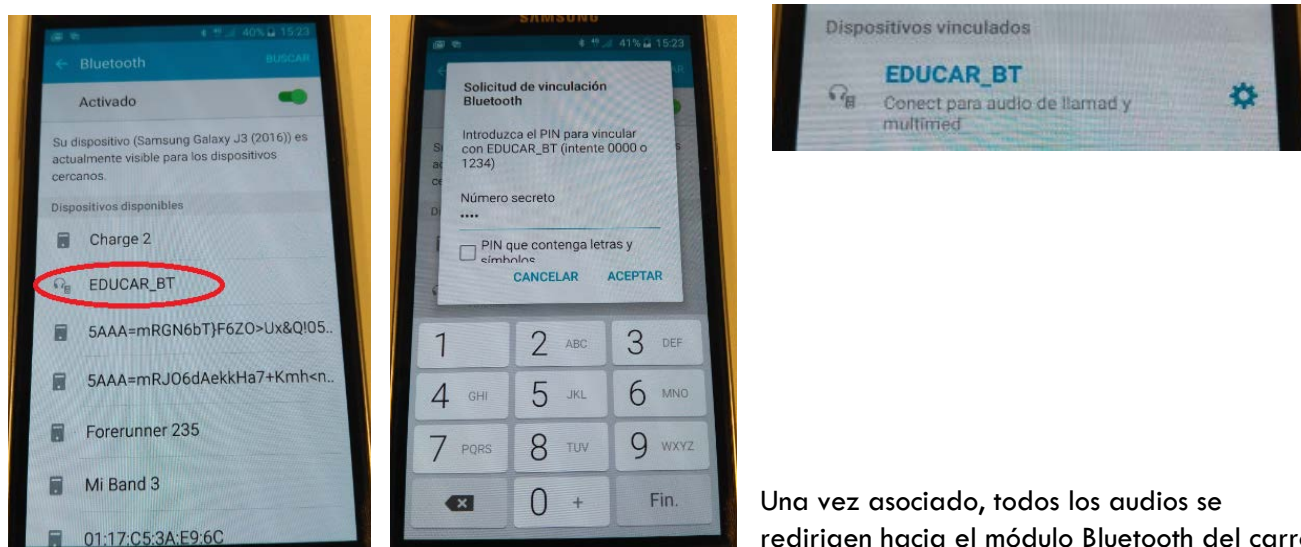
40% 15:23
← Bluetooth BUSCAR
Activado
Su dispositivo (Samsung Galaxy J3 (2016)) es actualmente visible para los dispositivos cercanos.
Dispositivos disponibles
Charge 2
EDUCAR_BT
5AAA=mRGN6bT}F6ZO>Ux&Q!05..
5AAA=mRJO6dAekkHa7+Kmh<n..
Forerunner 235
Mi Band 3
01:17:C5:3A:E9:6C

SAMSUNG
41% 15:23
Solicitud de vinculación Bluetooth
Introduzca el PIN para vincular con EDUCAR_BT (intente 0000 o 1234)
Número secreto
••••
PIN que contenga letras y símbolos
CANCELAR ACEPTAR
1
2 ABC
3 DEF
4 GHI
5 JKL
6 MNO
7 PQRS
8 TUV
9 WXYZ
0 +
Fin.

Dispositivos vinculados
EDUCAR_BT
Conect para audio de llamad y multimed

Una vez asociado, todos los audios se redirigen hacia el módulo Bluetooth del carr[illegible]